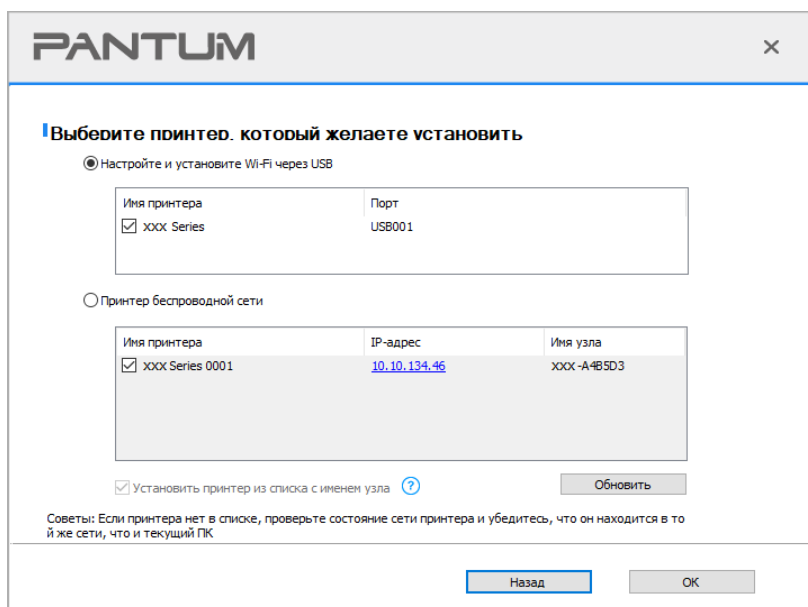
PANTUM

×

Выберите принтер, который желаете установить

Настройте и установите Wi-Fi через USB

| Имя принтера | Порт |
|---|---|
| ☑ XXX Series | USB001 |

Принтер беспроводной сети

| Имя принтера | IP-адрес | Имя узла |
|---|---|---|
| ☑ XXX Series 0001 | 10.10.134.46 | XXX-A4B5D3 |

☑ Установить принтер из списка с именем узла ?

Обновить

Советы: Если принтера нет в списке, проверьте состояние сети принтера и убедитесь, что он находится в той же сети, что и текущий ПК

Назад

OK